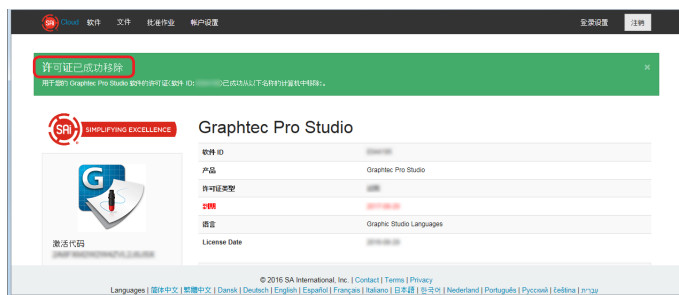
SAi Cloud 软件 文件 批准作业 帐户设置

全球设置 注销

许可证已成功移除

用于您的 Graphtec Pro Studio 软件的许可证(软件 ID: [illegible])已成功从以下名称的计算机中移除:。

SAi SIMPLIFYING EXCELLENCE

Graphtec Pro Studio

| 软件 ID | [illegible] |
|---|---|
| 产品 | Graphtec Pro Studio |
| 许可证类型 | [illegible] |
| 到期 | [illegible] |
| 语言 | Graphic Studio Languages |
| License Date | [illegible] |

激活代码
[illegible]

© 2016 SA International, Inc. | Contact | Terms | Privacy

Languages | 简体中文 | 繁體中文 | Dansk | Deutsch | English | Español | Français | Italiano | 日本語 | 한국어 | Nederland | Português | Русский | čeština | עברית